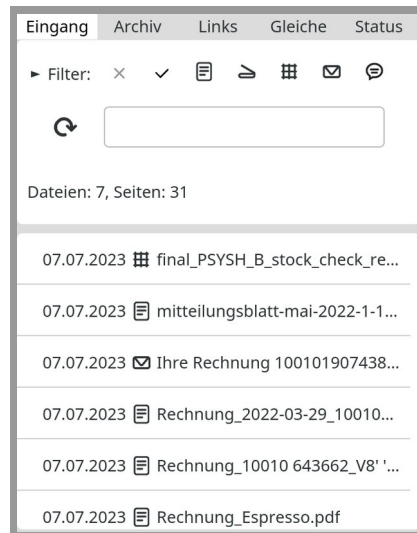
Eingang Archiv Links Gleiche Status

► Filter: × ✓

Dateien: 7, Seiten: 31

07.07.2023 final_PSYSH_B_stock_check_re...

07.07.2023 mitteilungsblatt-mai-2022-1-1...

07.07.2023 Ihre Rechnung 100101907438...

07.07.2023 Rechnung_2022-03-29_10010...

07.07.2023 Rechnung_10010 643662_V8' '...

07.07.2023 Rechnung_Espresso.pdf